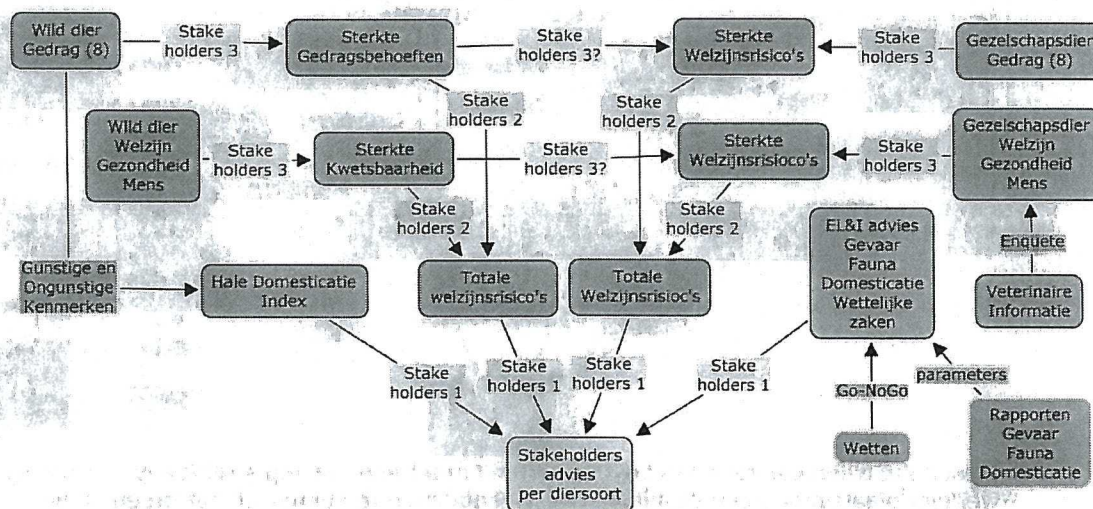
Wild dier Gedrag (8)

Stake holders 3

Sterkte Gedragsbehoeften

Stake holders 3?

Sterkte Welzijnsrisico's

Stake holders 3

Gezelschapsdier Gedrag (8)

Stake holders 2

Stake holders 2

Wild dier Welzijn Gezondheid Mens

Stake holders 3

Sterkte Kwetsbaarheid

Stake holders 3?

Sterkte Welzijnsrisicoco's

Stake holders 3

Gezelschapsdier Welzijn Gezondheid Mens

Stake holders 2

Stake holders 2

EL&I advies Gevaar Fauna Domesticatie Wettelijke zaken

Enquete

Gunstige en Ongunstige Kenmerken

Hale Domesticatie Index

Totale welzijnsrisico's

Totale Welzijnsrisioc's

Veterinaire Informatie

Stake holders 1

Stake holders 1

Stake holders 1

Stake holders 1

Go-NoGo

parameters

Stakeholders advies per diersoort

Wetten

Rapporten Gevaar Fauna Domesticatie